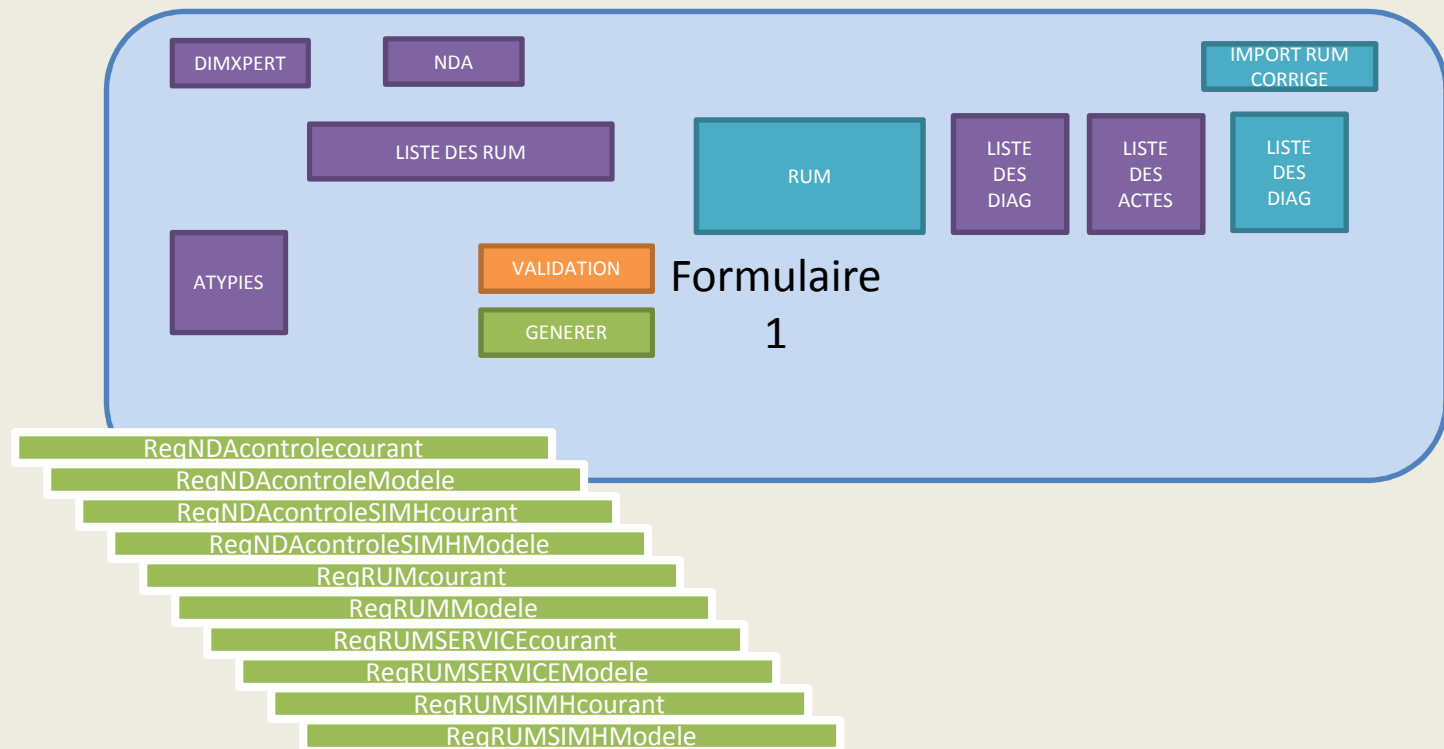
DIMXPERT

NDA

IMPORT RUM CORRIGE

LISTE DES RUM

RUM

LISTE DES DIAG

LISTE DES ACTES

LISTE DES DIAG

ATYPIES

VALIDATION

GENERER

Formulaire 1

RegNDAcontrolecourant
RegNDAcontroleModele
RegNDAcontroleSIMHcourant
RegNDAcontroleSIMHModele
RegRUMcourant
RegRUMModele
RegRUMSERVICEcourant
RegRUMSERVICEModele
RegRUMSIMHcourant
RegRUMSIMHModele